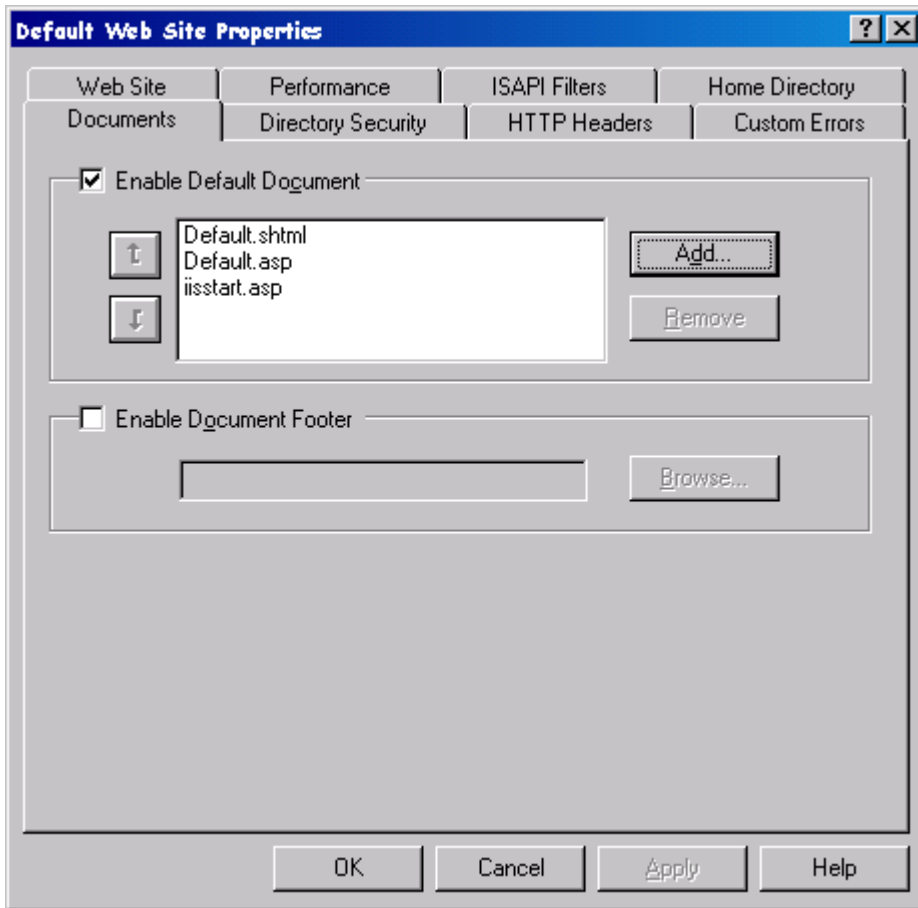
Default Web Site Properties

?
X

Web Site
Performance
ISAPI Filters
Home Directory
Documents
Directory Security
HTTP Headers
Custom Errors

Enable Default Document

Default.shtml
Default.asp
iisstart.asp

Add...
Remove

Enable Document Footer

Browse...

OK
Cancel
Apply
Help